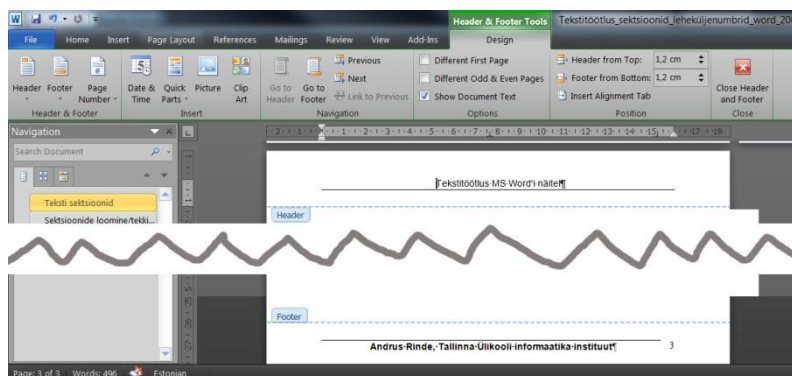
Header & Footer Tools Tekstitöötlus_sektsioonid_leheküljenumbrid_word_20

File Home Insert Page Layout References Mailings Review View Add-Ins Design

Header Footer Page Number Date & Time Quick Parts Picture Clip Art Go to Header Go to Footer Previous Next Link to Previous Different First Page Different Odd & Even Pages Show Document Text Header from Top: 1,2 cm Footer from Bottom: 1,2 cm Insert Alignment Tab Close Header and Footer

Header & Footer Insert Navigation Options Position Close

Navigation

Search Document

Teksti sektsioonid

Sektsioonide loomine/tekki...

Tekstitöötlus·MS·Word'i·näited¶

Header

Footer

Andrus·Rinde,·Tallinna·Ülikooli·informaatika·instituut¶ 3

Page: 3 of 3 Words: 496 Estonian